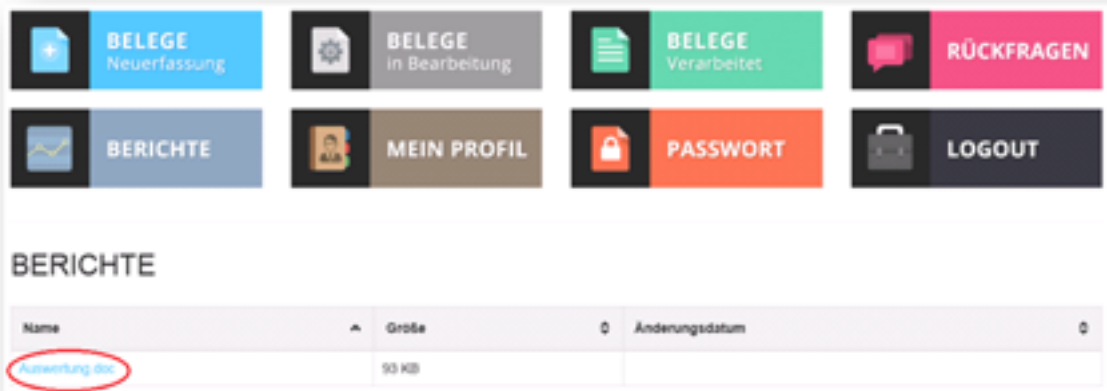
BELEGE
Neuerfassung

BELEGE
in Bearbeitung

BELEGE
Verarbeitet

RÜCKFRAGEN

BERICHTE

MEIN PROFIL

PASSWORT

LOGOUT

BERICHTE

| Name | Größe | Änderungsdatum |
|---|---|---|
| Auswertung.doc | 93 KB | |